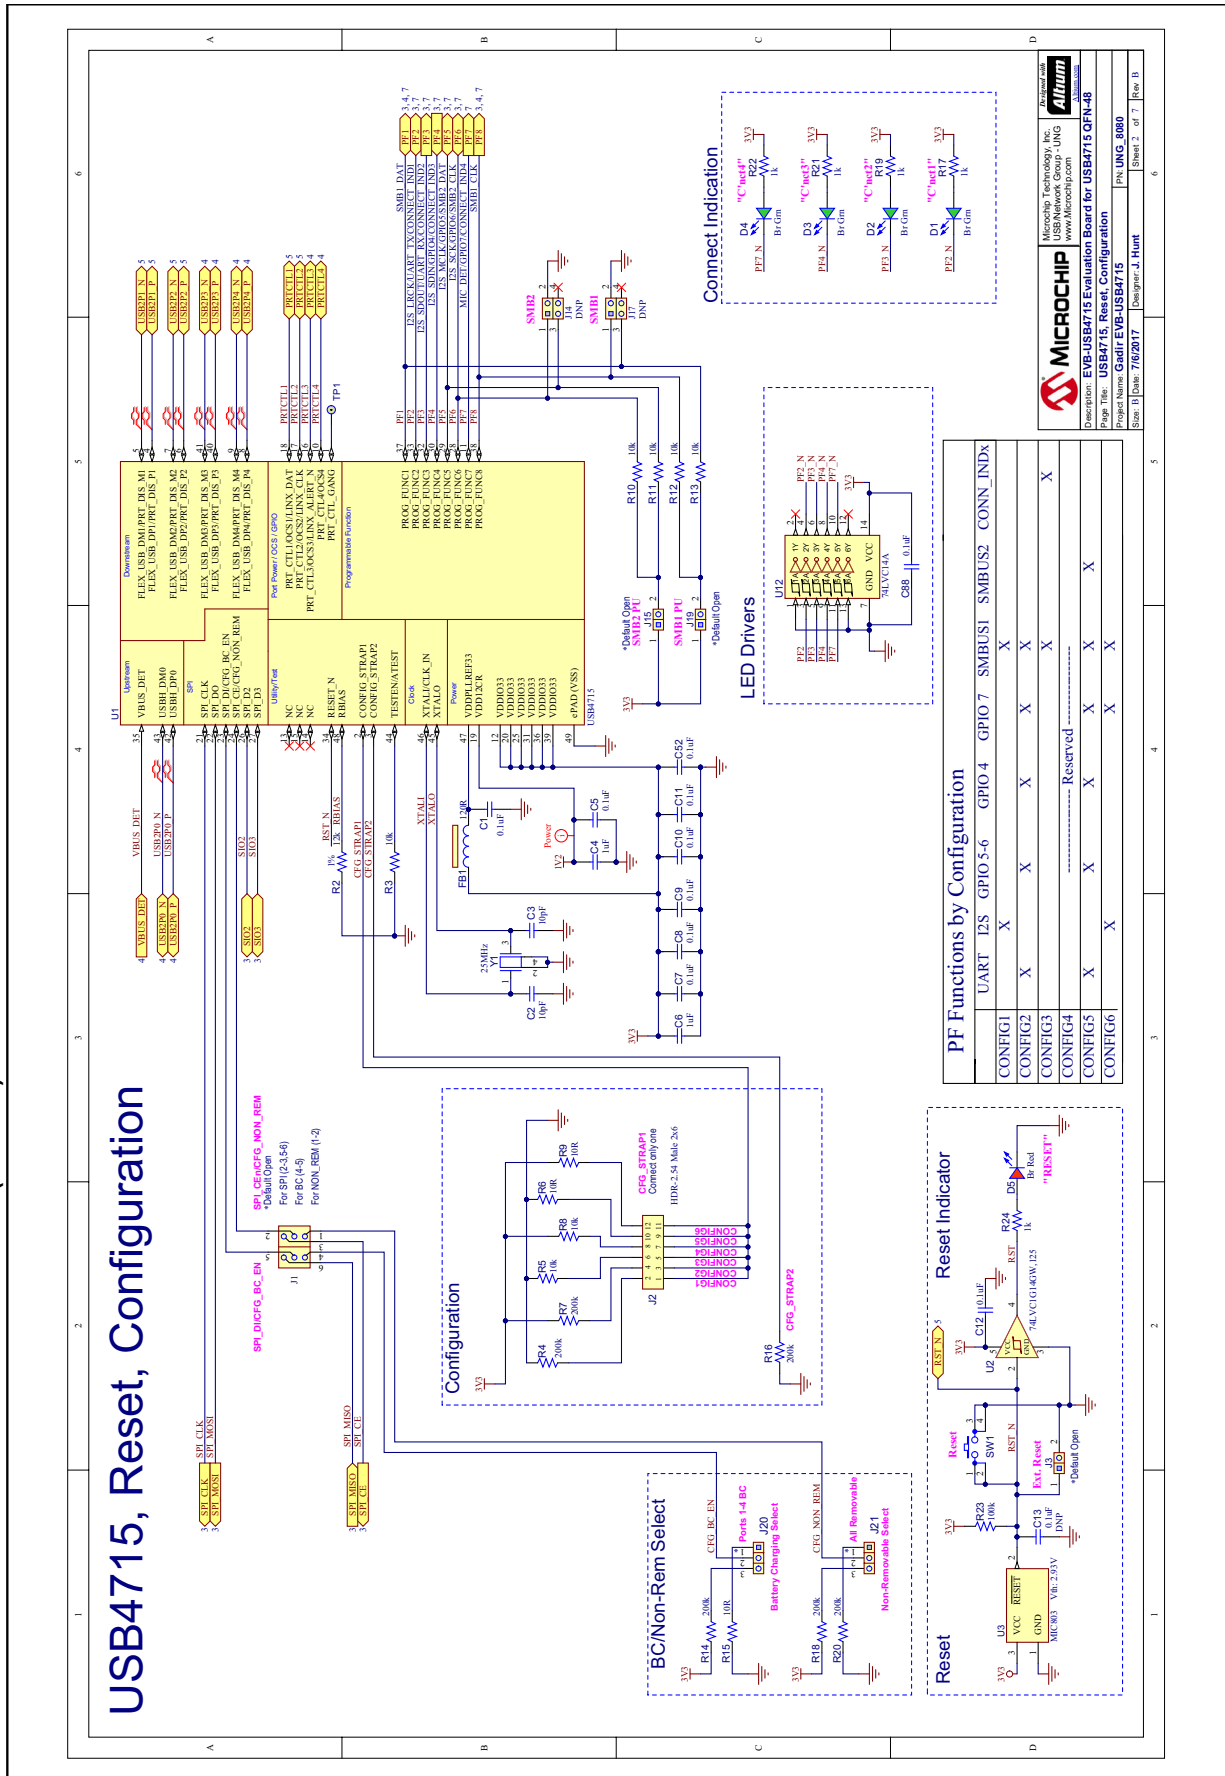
USB4715, Reset, Configuration

PF Functions by Configuration

| | UART | I2S | GPIO 5-6 | GPIO 4 | GPIO 7 | SMBUS1 | SMBUS2 | CONN_INDx |
|---|---|---|---|---|---|---|---|---|
| CONFIG1 | | X | | | | X | | |
| CONFIG2 | X | | X | X | X | X | | |
| CONFIG3 | | | | | | X | | X |
| CONFIG4 | | | ---------- | Reserved | ---------- | | | |
| CONFIG5 | X | | X | X | X | X | X | |
| CONFIG6 | | X | | | X | X | | |

Connect Indication

LED Drivers

Configuration

BC/Non-Rem Select

Reset

Reset Indicator

U1
Upstream
VBUS_DET
USBH_DM0
USBH_DP0
SPI
SPI_CLK
SPI_DO
SPI_DI/CFG_BC_EN
SPI_CE/CFG_NON_REM
SPI_D2
SPI_D3
Utility/Test
NC
NC
NC
RESET_N
RBIAS
CONFIG_STRAP1
CONFIG_STRAP2
TESTEN/ATEST
Clock
XTALI/CLK_IN
XTALO
Power
VDDPLLREF33
VDD12CR
VDDIO33
VDDIO33
VDDIO33
VDDIO33
VDDIO33
VDDIO33
ePAD (VSS)
USB4715
Downstream
FLEX_USB_DM1/PRT_DIS_M1
FLEX_USB_DP1/PRT_DIS_P1
FLEX_USB_DM2/PRT_DIS_M2
FLEX_USB_DP2/PRT_DIS_P2
FLEX_USB_DM3/PRT_DIS_M3
FLEX_USB_DP3/PRT_DIS_P3
FLEX_USB_DM4/PRT_DIS_M4
FLEX_USB_DP4/PRT_DIS_P4
Port Power / OCS / GPIO
PRT_CTL1/OCS1/LINX_DAT
PRT_CTL2/OCS2/LINX_CLK
PRT_CTL3/OCS3/LINX_ALERT_N
PRT_CTL4/OCS4
PRT_CTL_GANG
Programmable Function
PROG_FUNC1
PROG_FUNC2
PROG_FUNC3
PROG_FUNC4
PROG_FUNC5
PROG_FUNC6
PROG_FUNC7
PROG_FUNC8

VBUS_DET
USB2P0_N
USB2P0_P
SIO2
SIO3
USB2P1_N
USB2P1_P
USB2P2_N
USB2P2_P
USB2P3_N
USB2P3_P
USB2P4_N
USB2P4_P
PRTCTL1
PRTCTL2
PRTCTL3
PRTCTL4
TP1
PF1
PF2
PF3
PF4
PF5
PF6
PF7
PF8
SMB1_DAT
I2S_LRCK/UART_TXCONNECT_IND1
I2S_SDOUT/UART_RXCONNECT_IND2
I2S_SDIN/GPIO4CONNECT_IND3
I2S_MCLK/GPIO5/SMB2_DAT
I2S_SCK/GPIO6/SMB2_CLK
MIC_DET/GPIO7/CONNECT_IND4
SMB1_CLK
3, 4, 7
RST_N
R2 1% 12k RBIAS
CFG_STRAP1
CFG_STRAP2
R3 10k
XTALI
XTALO
FB1 120R
C1 0.1uF
Power
1V2
C4 1uF
C5 0.1uF
C52 0.1uF
C11 0.1uF
C10 0.1uF
C9 0.1uF
C8 0.1uF
C7 0.1uF
C6 1uF
3V3
C3 10pF
C2 10pF
Y1 25MHz
R10 10k
R11 10k
R12 10k
R13 10k
*Default Open
SMB2 PU
J15
SMB1 PU
J19
SMB2
J14 DNP
SMB1
J17 DNP
D4 "C'nct4" R22 1k Br Grn PF7_N
D3 "C'nct3" R21 1k Br Grn PF4_N
D2 "C'nct2" R19 1k Br Grn PF3_N
D1 "C'nct1" R17 1k Br Grn PF2_N
U12
74LVC14A
C88 0.1uF
PF2
PF3
PF4
PF7
PF2_N
PF3_N
PF4_N
PF7_N
GND
VCC
SPI_CE/nCFG_NON_REM
*Default Open
For SPI (2-3,5-6)
For BC (4-5)
For NON_REM (1-2)
SPI_DI/CFG_BC_EN
J1
SPI_CLK
SPI_MOSI
SPI_MISO
SPI_CE
R9 10R
R6 10R
R8 10k
R5 10k
R7 200k
R4 200k
CFG_STRAP1
Connect only one
HDR-2.54 Male 2x6
J2
CONFIG6
CONFIG5
CONFIG4
CONFIG3
CONFIG2
CONFIG1
R16 200k
CFG_STRAP2
CFG_BC_EN
Ports 1-4 BC
Battery Charging Select
J20
R14 200k
R15 10R
CFG_NON_REM
All Removable
Non-Removable Select
J21
R18 200k
R20 200k
Reset
SW1
RST_N
Ext. Reset
J3
*Default Open
R23 100k
C13 0.1uF DNP
U3
VCC
RESET
GND
MIC803
Vth: 2.93V
RST_N
U2
74LVC1G14GW,125
C12 0.1uF
RST
R24 1k
D5 Br Red
"RESET"

MICROCHIP
Microchip Technology, Inc.
USB/Network Group - UNG
www.Microchip.com
Designed with Altium Altium.com
Description: EVB-USB4715 Evaluation Board for USB4715 QFN-48
Page Title: USB4715, Reset, Configuration
Project Name: Gadir EVB-USB4715
PN: UNG_8080
Size: B Date: 7/6/2017 Designer: J. Hunt Sheet 2 of 7 Rev B
A B C D
1 2 3 4 5 6